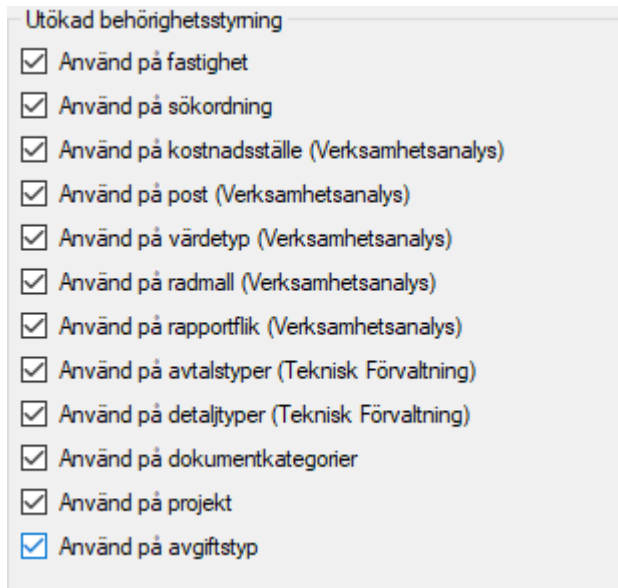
Utökad behörighetsstyrning

☑ Använd på fastighet

☑ Använd på sökordning

☑ Använd på kostnadsställe (Verksamhetsanalys)

☑ Använd på post (Verksamhetsanalys)

☑ Använd på värdetyp (Verksamhetsanalys)

☑ Använd på radmall (Verksamhetsanalys)

☑ Använd på rapportflik (Verksamhetsanalys)

☑ Använd på avtalstyper (Teknisk Förvaltning)

☑ Använd på detaljtyper (Teknisk Förvaltning)

☑ Använd på dokumentkategorier

☑ Använd på projekt

☑ Använd på avgiftstyp